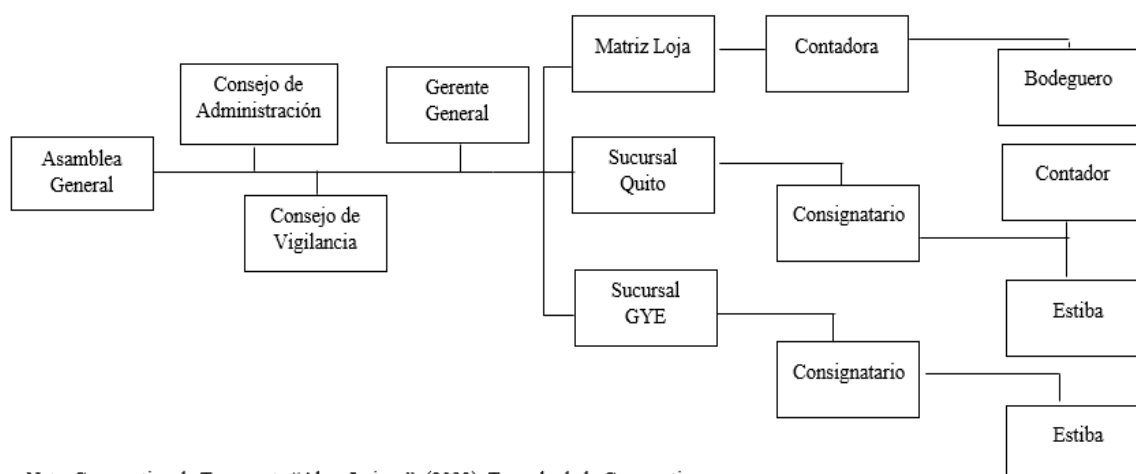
Asamblea General

Consejo de Administración

Consejo de Vigilancia

Gerente General

Matriz Loja

Contadora

Bodeguero

Sucursal Quito

Consignatario

Contador

Estiba

Sucursal GYE

Consignatario

Estiba

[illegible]